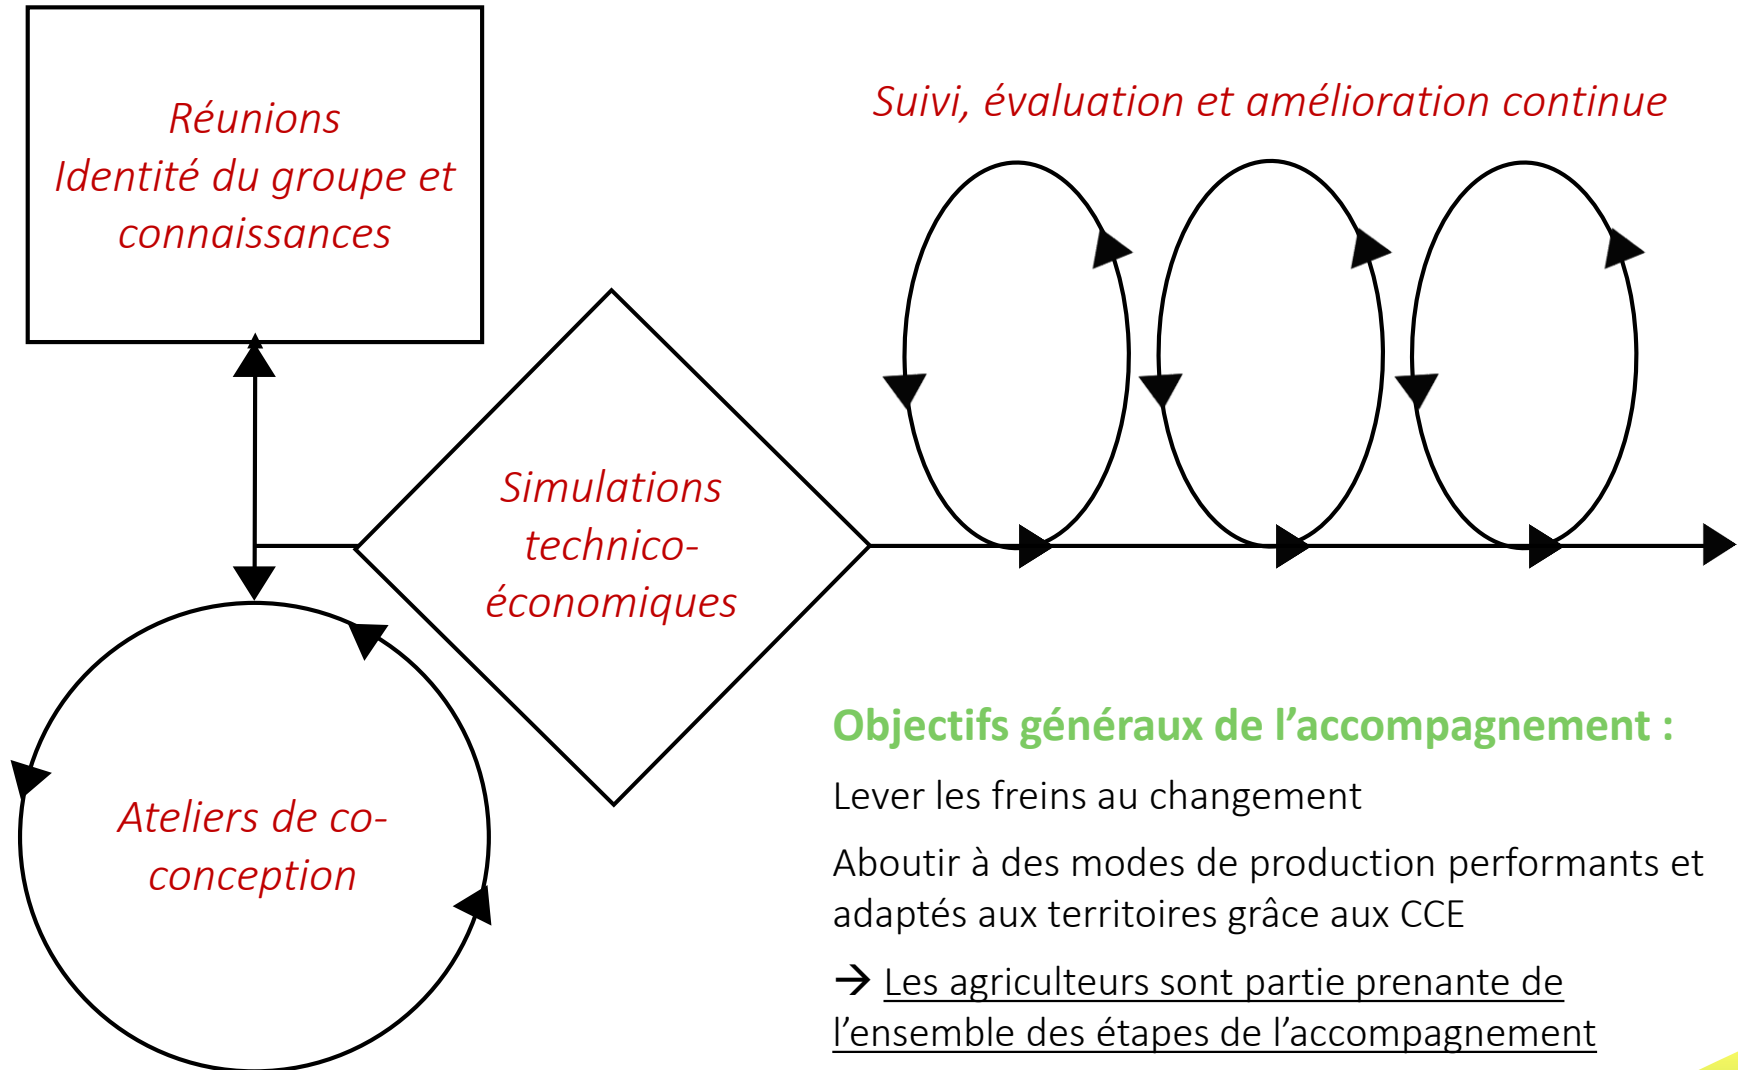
Réunions
Identité du groupe et connaissances

Suivi, évaluation et amélioration continue

Simulations technico-économiques

Ateliers de co-conception

Objectifs généraux de l'accompagnement :

Lever les freins au changement

Aboutir à des modes de production performants et adaptés aux territoires grâce aux CCE

$\rightarrow$ Les agriculteurs sont partie prenante de l'ensemble des étapes de l'accompagnement